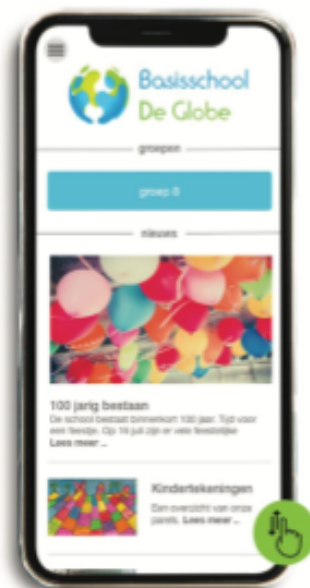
Basisschool De Globe

groepen

groep 8

nieuws

100 jarig bestaan

De school bestaat binnenkort 100 jaar. Tijd voor een feestje. Op 16 juli zijn er vele feestelijke

Lees meer...

Kindertekeningen

Een overzicht van onze parels. Lees meer...